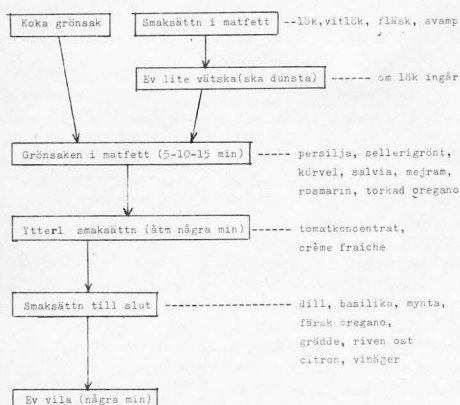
Koka grönsak

Smaksättn i matfett --lök, vitlök, fläsk, svamp

Ev lite vätska(ska dunsta) ------ om lök ingår

Grönsaken i matfett (5-10-15 min) ----- persilja, sellerigrönt, körvel, salvia, mejram, rosmarin, torkad oregano

Ytterl smaksättn (åtm några min) ------ tomatkoncentrat, crème fraiche

Smaksättn till slut ------------------ dill, basilika, mynta, färsk oregano, grädde, riven ost citron, vinäger

Ev vila (några min)